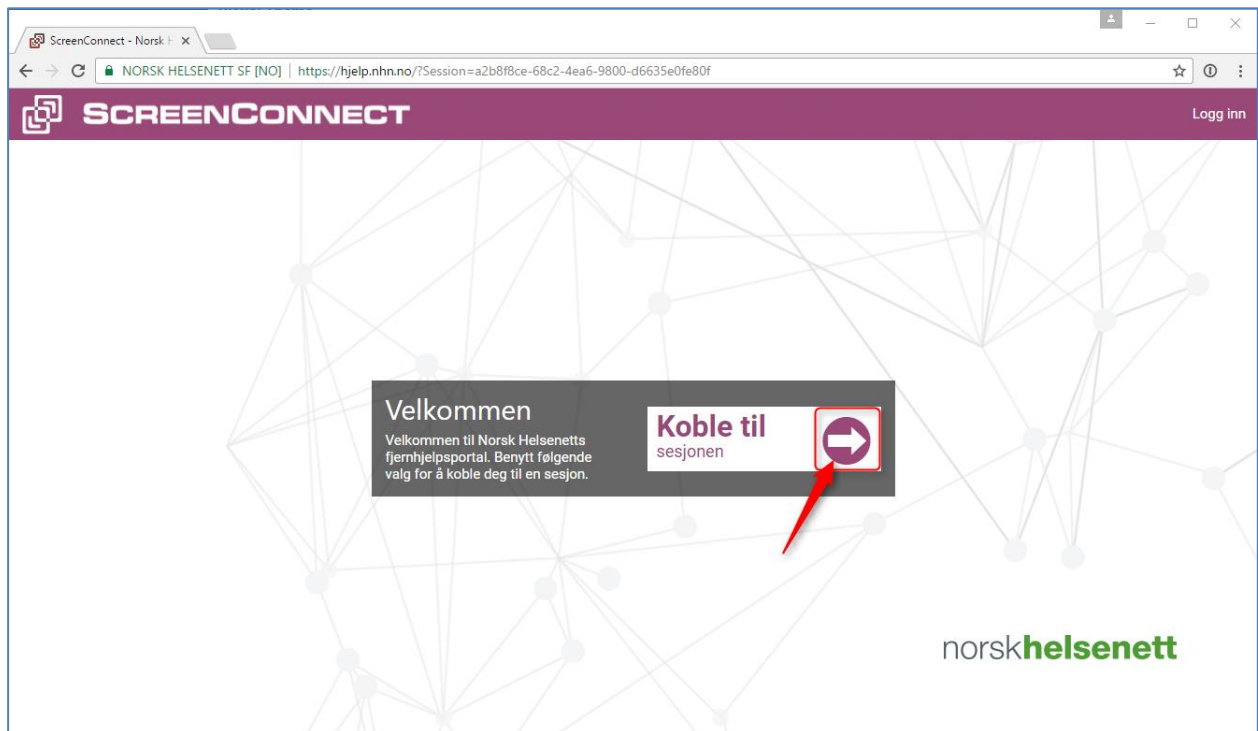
ScreenConnect - Norsk H ×

NORSK HELSENETT SF [NO] | https://hjelp.nhn.no/?Session=a2b8f8ce-68c2-4ea6-9800-d6635e0fe80f

SCREENCONNECT

Logg inn

Velkommen

Velkommen til Norsk Helsenetts fjernhjelpsportal. Benytt følgende valg for å koble deg til en sesjon.

Koble til
sesjonen

norskhelsenett